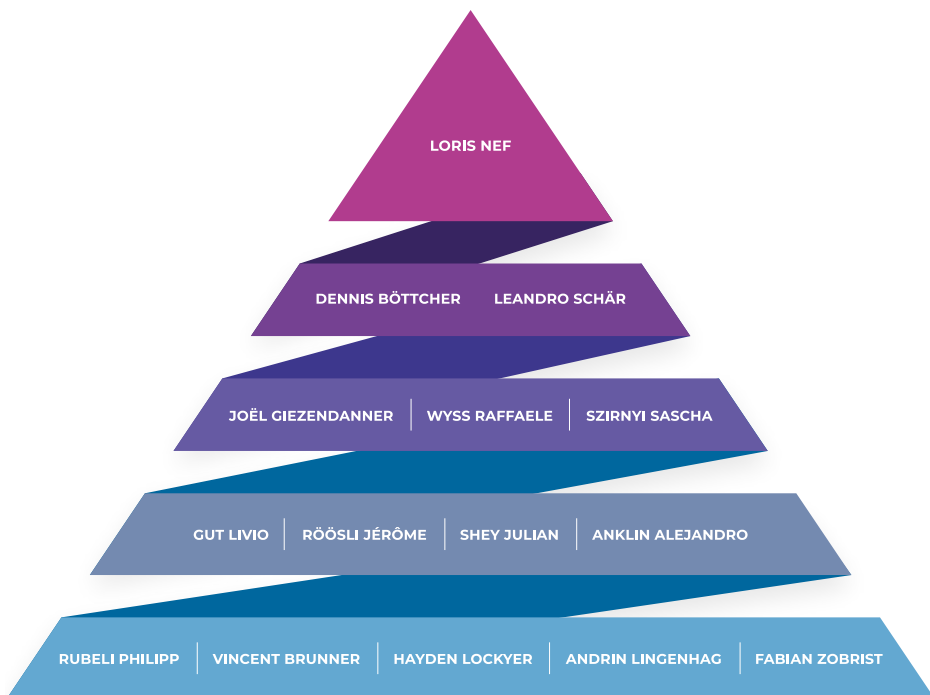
LORIS NEF

DENNIS BÖTTCHER LEANDRO SCHÄR

JOËL GIEZENDANNER | WYSS RAFFAELE | SZIRNYI SASCHA

GUT LIVIO | RÖÖSLI JÉRÔME | SHEY JULIAN | ANKLIN ALEJANDRO

RUBELI PHILIPP | VINCENT BRUNNER | HAYDEN LOCKYER | ANDRIN LINGENHAG | FABIAN ZOBRIST